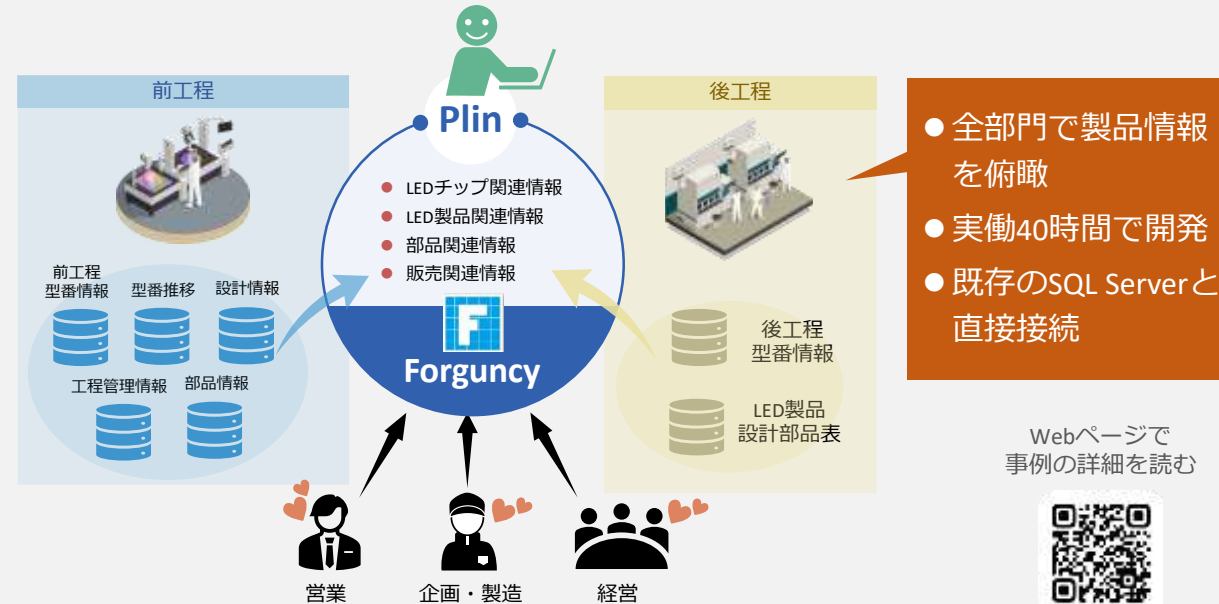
前工程

前工程
型番情報

型番推移

設計情報

工程管理情報

部品情報

Plin

LEDチップ関連情報
LED製品関連情報
部品関連情報
販売関連情報

Forguncy

後工程

後工程
型番情報

LED製品
設計部品表

全部門で製品情報を俯瞰
実働40時間で開発
既存のSQL Serverと直接接続

Webページで
事例の詳細を読む

営業

企画・製造

経営